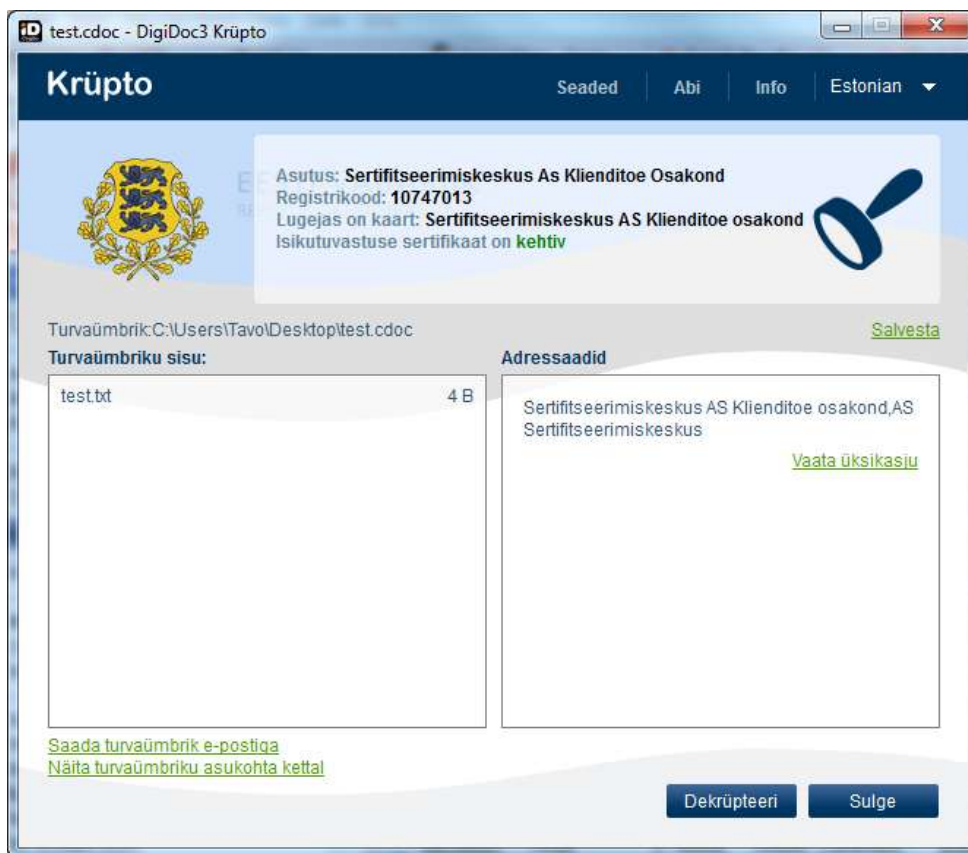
test.cdoc - DigiDoc3 Krüpto

Krüpto

Seaded | Abi | Info | Estonian

Asutus: Sertifitseerimiskeskus As Klienditoe Osakond
Registrikood: 10747013
Lugejas on kaart: Sertifitseerimiskeskus AS Klienditoe osakond
Isikutuvastuse sertifikaat on kehtiv

Turvaümbrik:C:\Users\Tavo\Desktop\test.cdoc

Salvesta

Turvaümbriku sisu:

| test.txt | 4 B |
|---|---|

Adressaadid

Sertifitseerimiskeskus AS Klienditoe osakond,AS Sertifitseerimiskeskus

Vaata üksikasju

Saada turvaümbrik e-postiga
Näita turvaümbriku asukohta kettal

Dekrüpteeri

Sulge